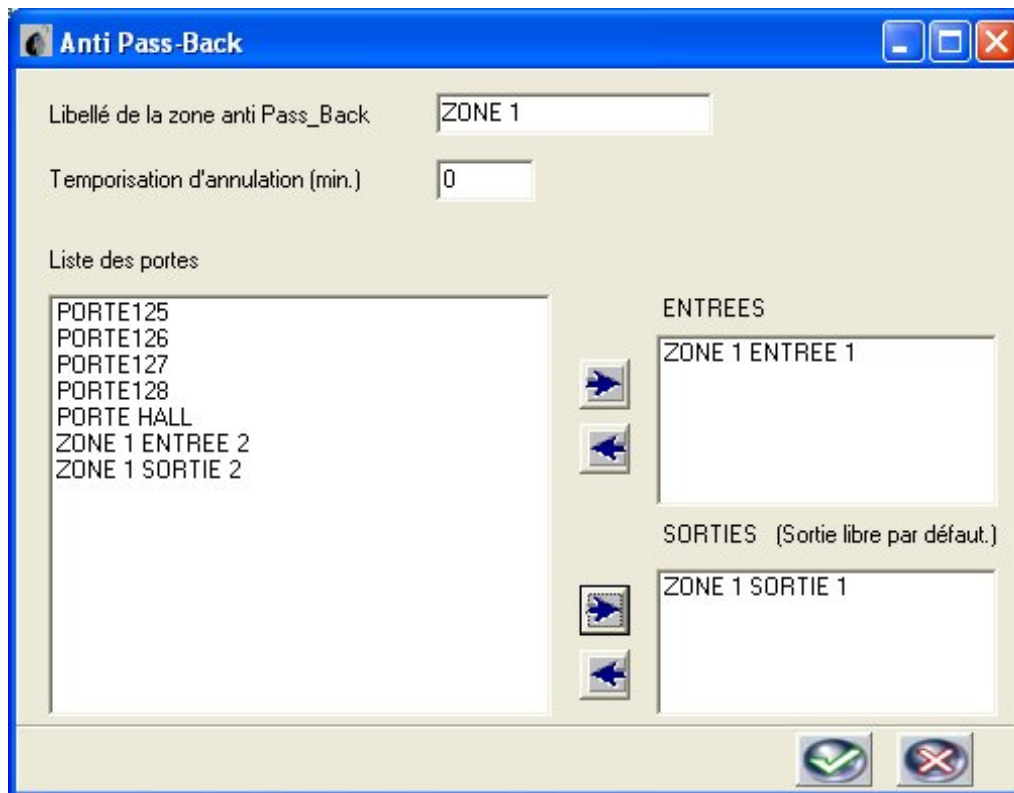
Anti Pass-Back

Libellé de la zone anti Pass_Back ZONE 1

Temporisation d'annulation (min.) 0

Liste des portes

PORTE125
PORTE126
PORTE127
PORTE128
PORTE HALL
ZONE 1 ENTREE 2
ZONE 1 SORTIE 2

ENTREES

ZONE 1 ENTREE 1

SORTIES (Sortie libre par défaut.)

ZONE 1 SORTIE 1